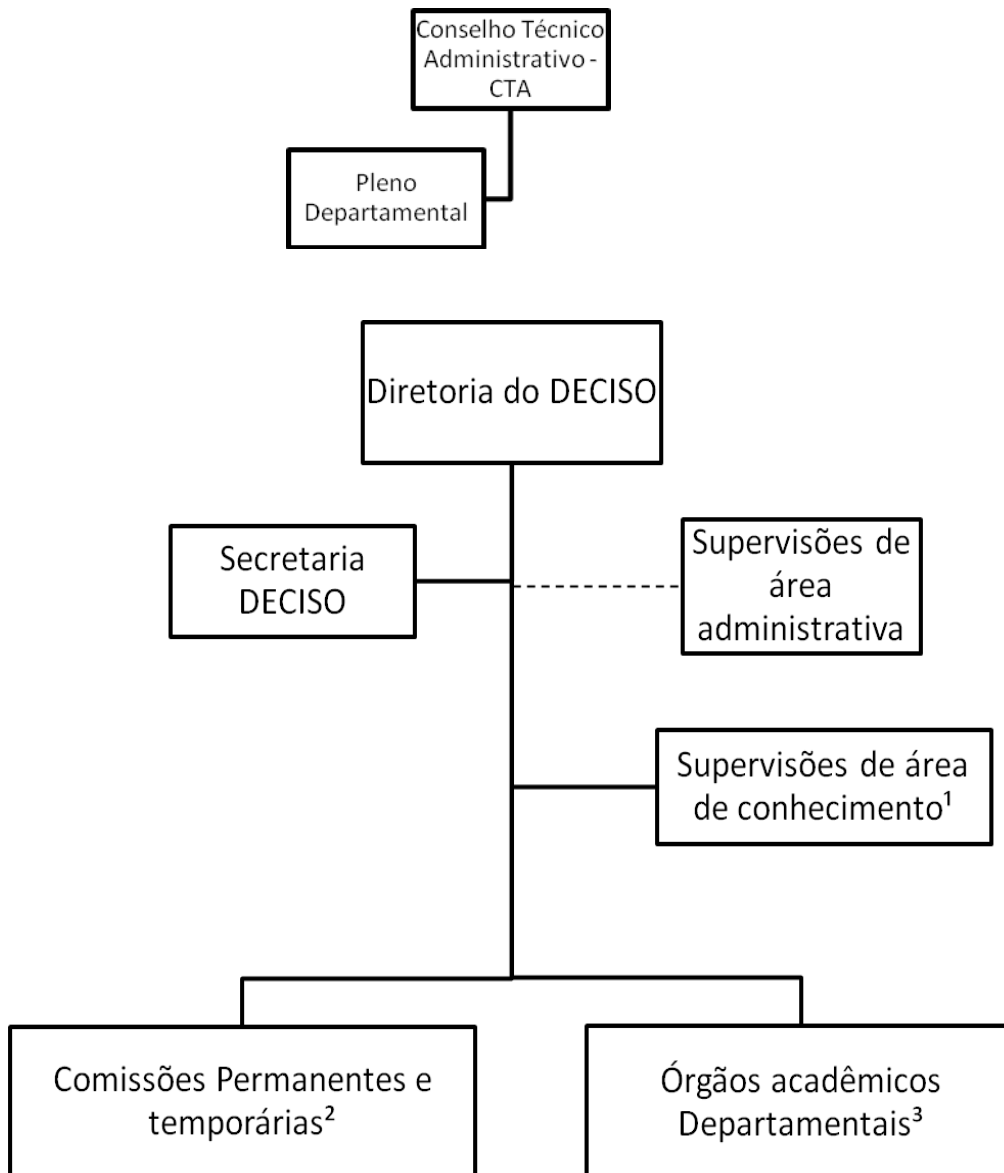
Conselho Técnico Administrativo - CTA

Pleno Departamental

Diretoria do DECISO

Secretaria DECISO

Supervisões de área administrativa

Supervisões de área de conhecimento$^1$

Comissões Permanentes e temporárias$^2$

Órgãos acadêmicos Departamentais$^3$